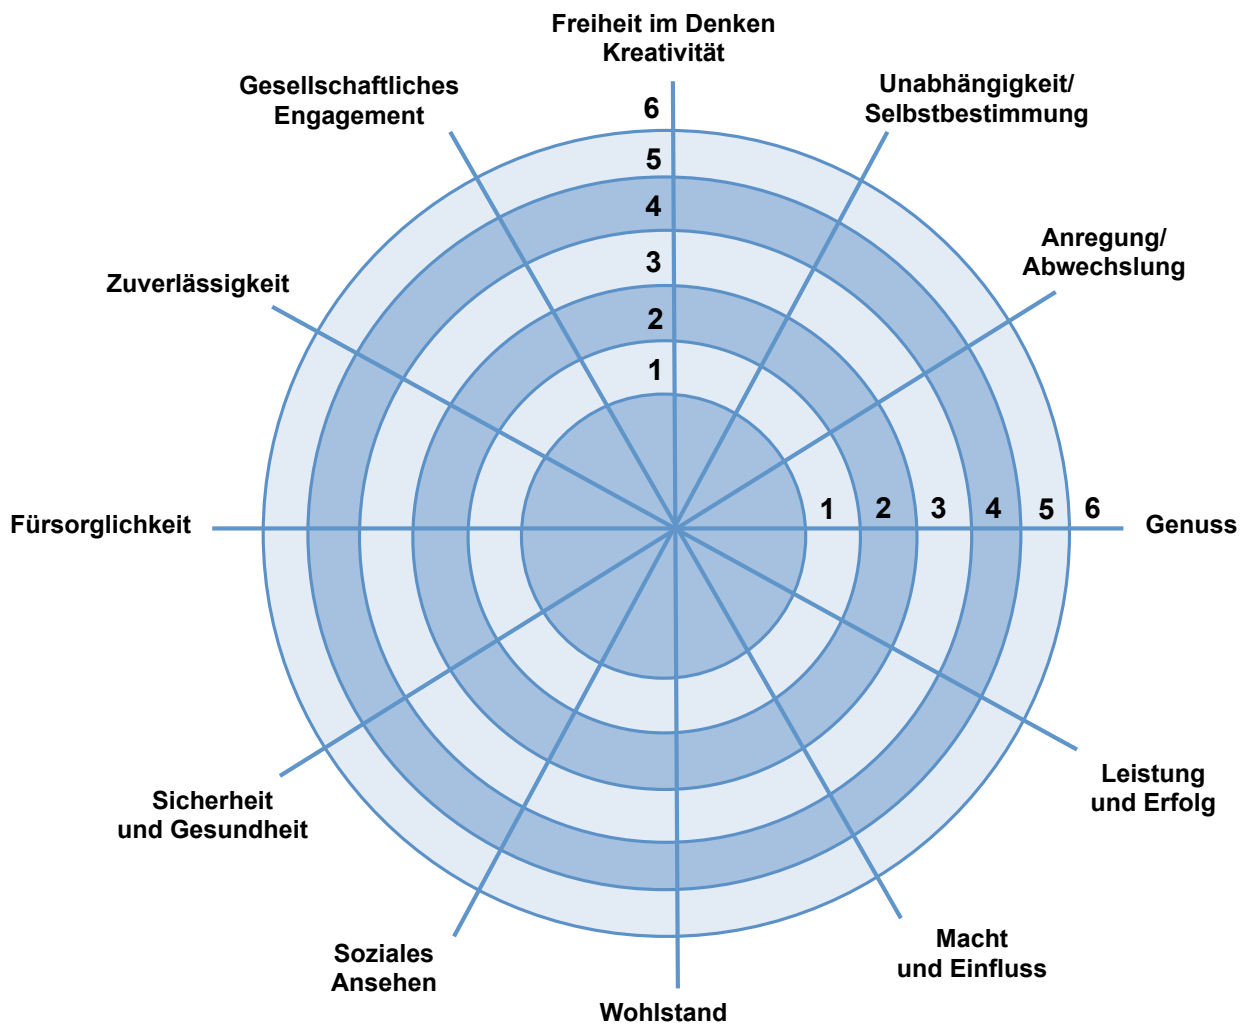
Freiheit im Denken
Kreativität

Unabhängigkeit/
Selbstbestimmung

Anregung/
Abwechslung

Genuss

Leistung
und Erfolg

Macht
und Einfluss

Wohlstand

Soziales
Ansehen

Sicherheit
und Gesundheit

Fürsorglichkeit

Zuverlässigkeit

Gesellschaftliches
Engagement

6
5
4
3
2
1

1 2 3 4 5 6